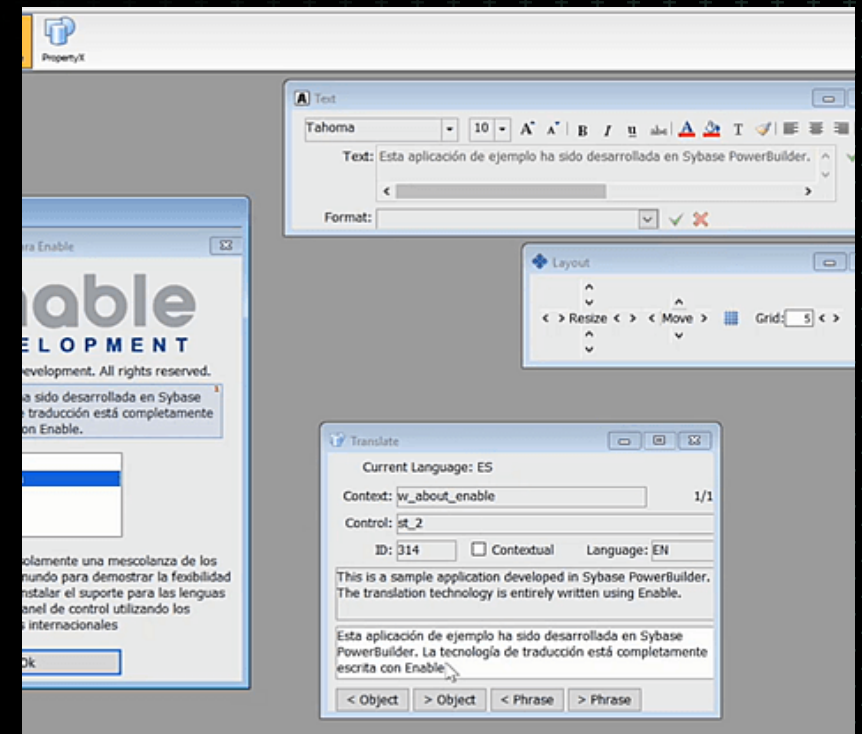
PropertyX

Text

Tahoma

10

Text: Esta aplicación de ejemplo ha sido desarrollada en Sybase PowerBuilder.

Format:

ra Enable

able

ELOPMENT

evelopment. All rights reserved.

a sido desarrollada en Sybase
traducción está completamente
on Enable.

olamente una mescolanza de los
undo para demostrar la fexibilidad
stalar el suporte para las lenguas
anel de control utilizando los
s internacionales

Ok

Layout

< > Resize < > < Move > Grid: 5 < >

Translate

Current Language: ES

Context: w_about_enable 1/1

Control: st_2

ID: 314 Contextual Language: EN

This is a sample application developed in Sybase PowerBuilder. The translation technology is entirely written using Enable.

Esta aplicación de ejemplo ha sido desarrollada en Sybase PowerBuilder. La tecnología de traducción está completamente escrita con Enable.

< Object > Object < Phrase > Phrase